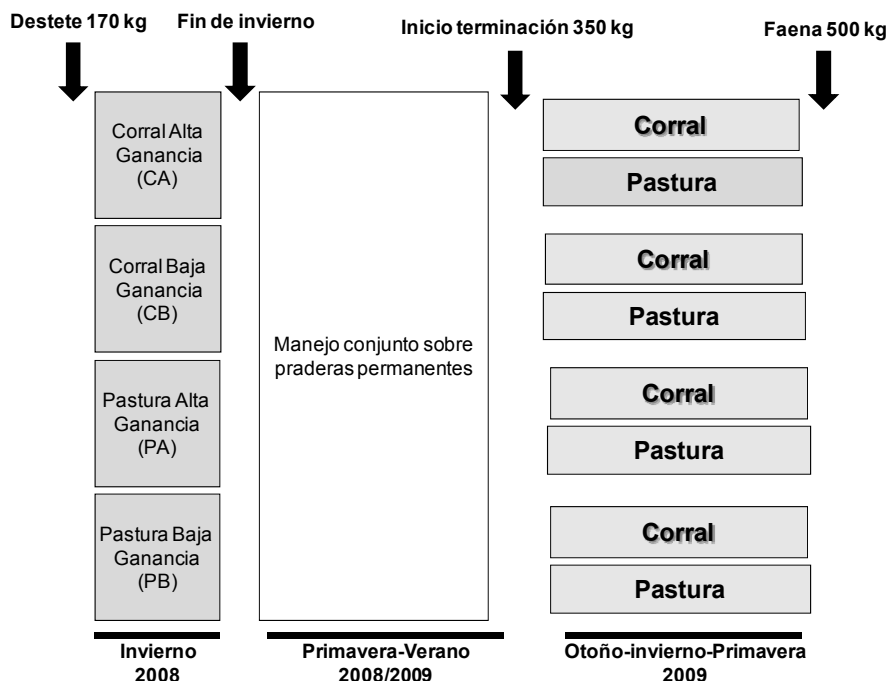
Destete 170 kg

Fin de invierno

Inicio terminación 350 kg

Faena 500 kg

Corral Alta Ganancia (CA)

Corral Baja Ganancia (CB)

Pastura Alta Ganancia (PA)

Pastura Baja Ganancia (PB)

Manejo conjunto sobre praderas permanentes

Corral

Pastura

Corral

Pastura

Corral

Pastura

Corral

Pastura

Invierno 2008

Primavera-Verano 2008/2009

Otoño-invierno-Primavera 2009